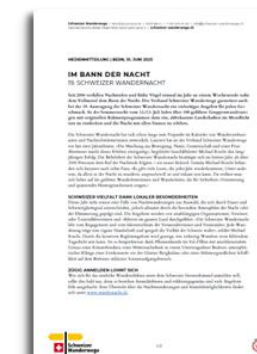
Schweizer Wanderwege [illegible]
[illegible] schweizer-wanderwege.ch

MEDIENMITTEILUNG | BERN, 10. JUNI 2025

IM BANN DER NACHT
75 SCHWEIZER WANDERNACHT

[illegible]

SCHWEIZER VIELFALT DANK LOKALER BEGEGNUNGEN

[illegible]

ZOGG ANMELDEN LOHNT SICH

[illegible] www.wandernacht.ch

Schweizer Wanderwege

1/2